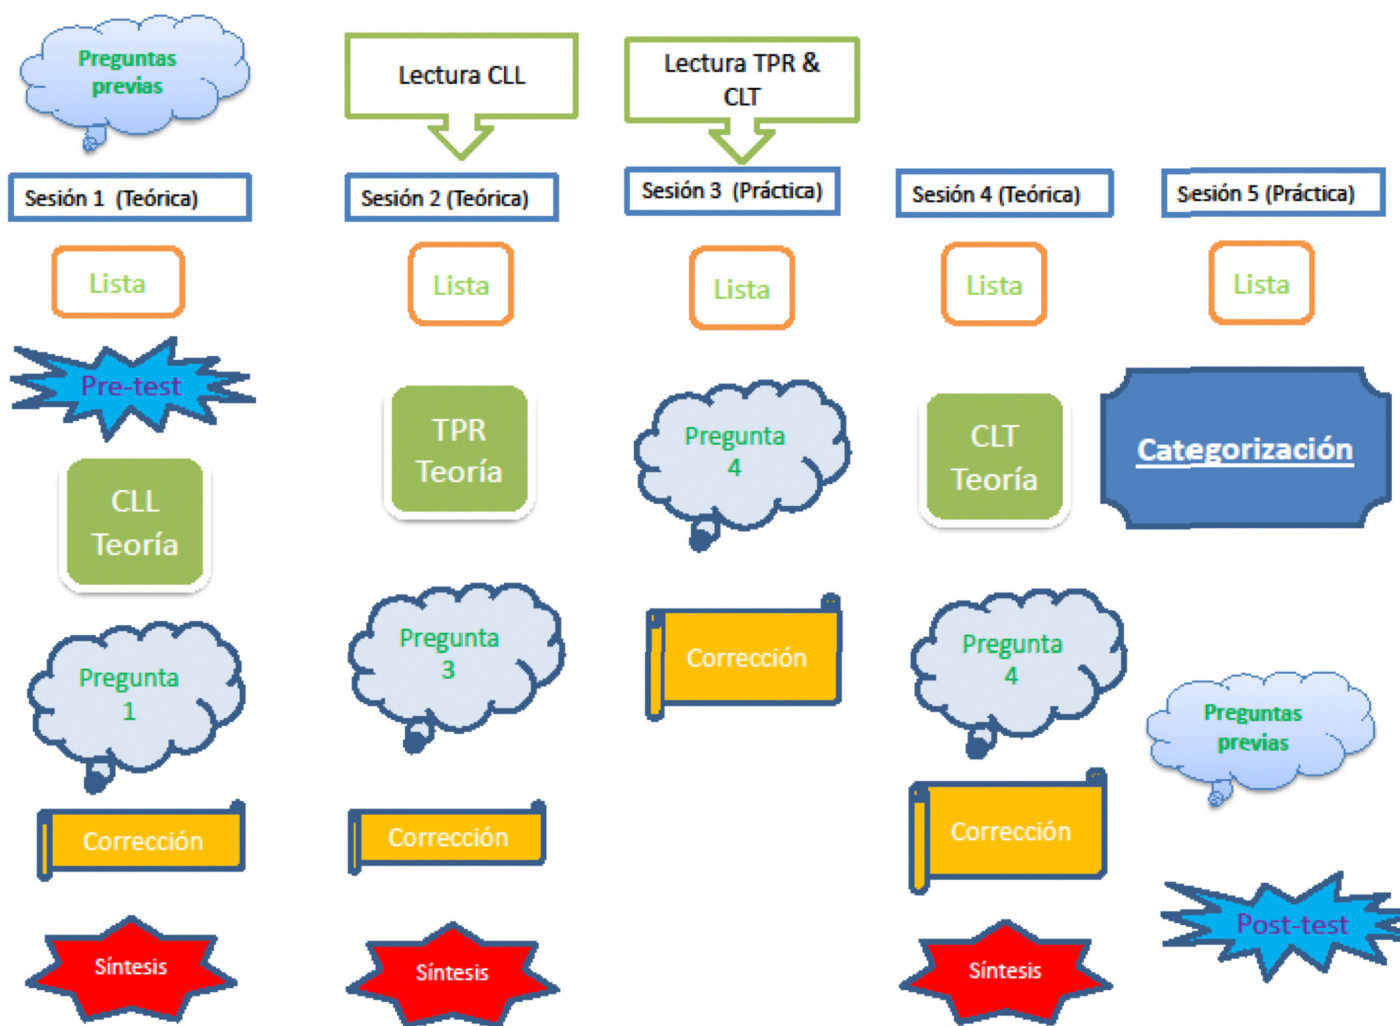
Preguntas previas

Sesión 1 (Teórica)

Lista

Pre-test

CLL Teoría

Pregunta 1

Corrección

Síntesis

Lectura CLL

Sesión 2 (Teórica)

Lista

TPR Teoría

Pregunta 3

Corrección

Síntesis

Lectura TPR & CLT

Sesión 3 (Práctica)

Lista

Pregunta 4

Corrección

Sesión 4 (Teórica)

Lista

CLT Teoría

Pregunta 4

Corrección

Síntesis

Sesión 5 (Práctica)

Lista

Categorización

Preguntas previas

Post-test